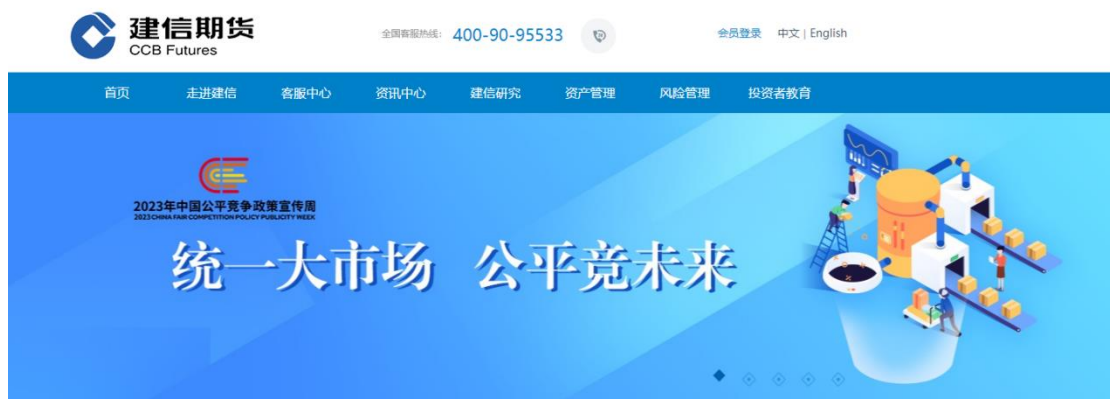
建信期货
CCB Futures

全国客服热线: 400-90-95533

会员登录 中文 | English

首页 走进建信 客服中心 资讯中心 建信研究 资产管理 风险管理 投资者教育

2023年中国公平竞争政策宣传周
2023 CHINA FAIR COMPETITION POLICY PUBLICITY WEEK

统一大市场 公平竞未来